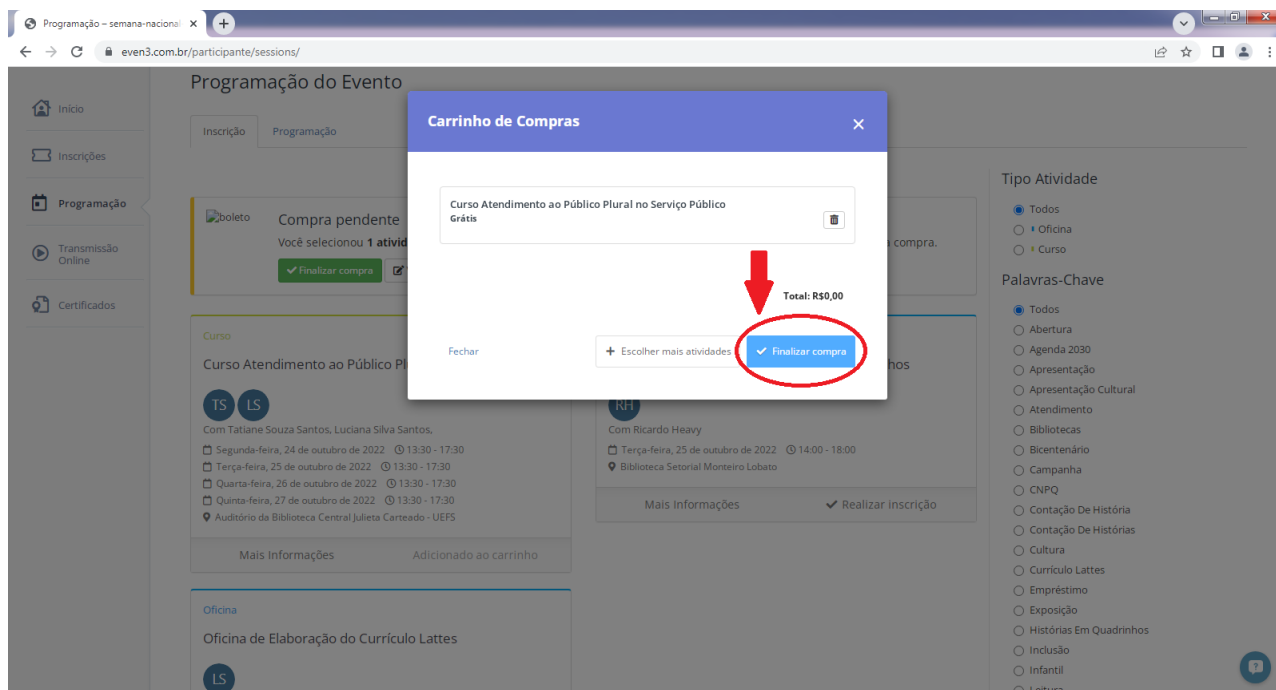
Programação – semana-nacional ×
even3.com.br/participante/sessions/

Início
Inscrições
Programação
Transmissão Online
Certificados

Programação do Evento

Inscrição | Programação

boleto
Compra pendente
Você selecionou 1 ativid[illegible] compra.
✓ Finalizar compra

Curso
Curso Atendimento ao Público Pl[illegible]
TS LS
Com Tatiane Souza Santos, Luciana Silva Santos,
Segunda-feira, 24 de outubro de 2022 13:30 - 17:30
Terça-feira, 25 de outubro de 2022 13:30 - 17:30
Quarta-feira, 26 de outubro de 2022 13:30 - 17:30
Quinta-feira, 27 de outubro de 2022 13:30 - 17:30
Auditório da Biblioteca Central Julieta Carteado - UEFS
Mais Informações | Adicionado ao carrinho

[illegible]hos
RH
Com Ricardo Heavy
Terça-feira, 25 de outubro de 2022 14:00 - 18:00
Biblioteca Setorial Monteiro Lobato
Mais Informações | ✓ Realizar inscrição

Oficina
Oficina de Elaboração do Currículo Lattes
LS

Carrinho de Compras ×
Curso Atendimento ao Público Plural no Serviço Público
Grátis
Total: R$0,00
Fechar
+ Escolher mais atividades
✓ Finalizar compra

Tipo Atividade
Todos
Oficina
Curso

Palavras-Chave
Todos
Abertura
Agenda 2030
Apresentação
Apresentação Cultural
Atendimento
Bibliotecas
Bicentenário
Campanha
CNPQ
Contação De História
Contação De Histórias
Cultura
Currículo Lattes
Empréstimo
Exposição
Histórias Em Quadrinhos
Inclusão
Infantil